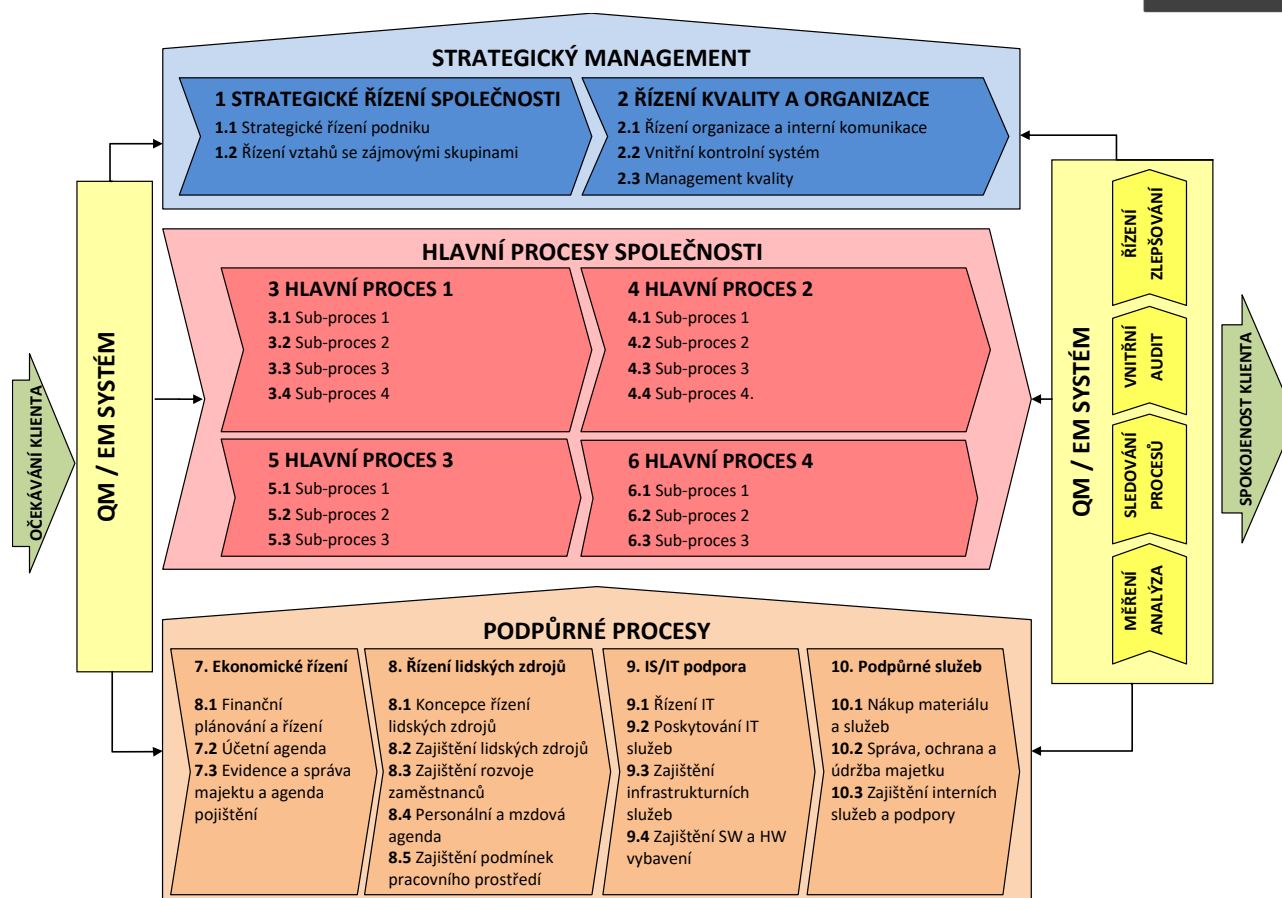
OČEKÁVÁNÍ KLIENTA

QM / EM SYSTÉM

STRATEGICKÝ MANAGEMENT

1 STRATEGICKÉ ŘÍZENÍ SPOLEČNOSTI
1.1 Strategické řízení podniku
1.2 Řízení vztahů se zájmovými skupinami

2 ŘÍZENÍ KVALITY A ORGANIZACE
2.1 Řízení organizace a interní komunikace
2.2 Vnitřní kontrolní systém
2.3 Management kvality

HLAVNÍ PROCESY SPOLEČNOSTI

3 HLAVNÍ PROCES 1
3.1 Sub-proces 1
3.2 Sub-proces 2
3.3 Sub-proces 3
3.4 Sub-proces 4

4 HLAVNÍ PROCES 2
4.1 Sub-proces 1
4.2 Sub-proces 2
4.3 Sub-proces 3
4.4 Sub-proces 4.

5 HLAVNÍ PROCES 3
5.1 Sub-proces 1
5.2 Sub-proces 2
5.3 Sub-proces 3

6 HLAVNÍ PROCES 4
6.1 Sub-proces 1
6.2 Sub-proces 2
6.3 Sub-proces 3

PODPŮRNÉ PROCESY

7. Ekonomické řízení
8.1 Finanční plánování a řízení
7.2 Účetní agenda
7.3 Evidence a správa majektu a agenda pojištění

8. Řízení lidských zdrojů
8.1 Koncepce řízení lidských zdrojů
8.2 Zajištění lidských zdrojů
8.3 Zajištění rozvoje zaměstnanců
8.4 Personální a mzdová agenda
8.5 Zajištění podmínek pracovního prostředí

9. IS/IT podpora
9.1 Řízení IT
9.2 Poskytování IT služeb
9.3 Zajištění infrastrukturních služeb
9.4 Zajištění SW a HW vybavení

10. Podpůrné služeb
10.1 Nákup materiálu a služeb
10.2 Správa, ochrana a údržba majetku
10.3 Zajištění interních služeb a podpory

QM / EM SYSTÉM

ŘÍZENÍ ZLEPŠOVÁNÍ

VNITŘNÍ AUDIT

SLEDOVÁNÍ PROCESŮ

MĚŘENÍ ANALÝZA

SPOKOJENOST KLIENTA